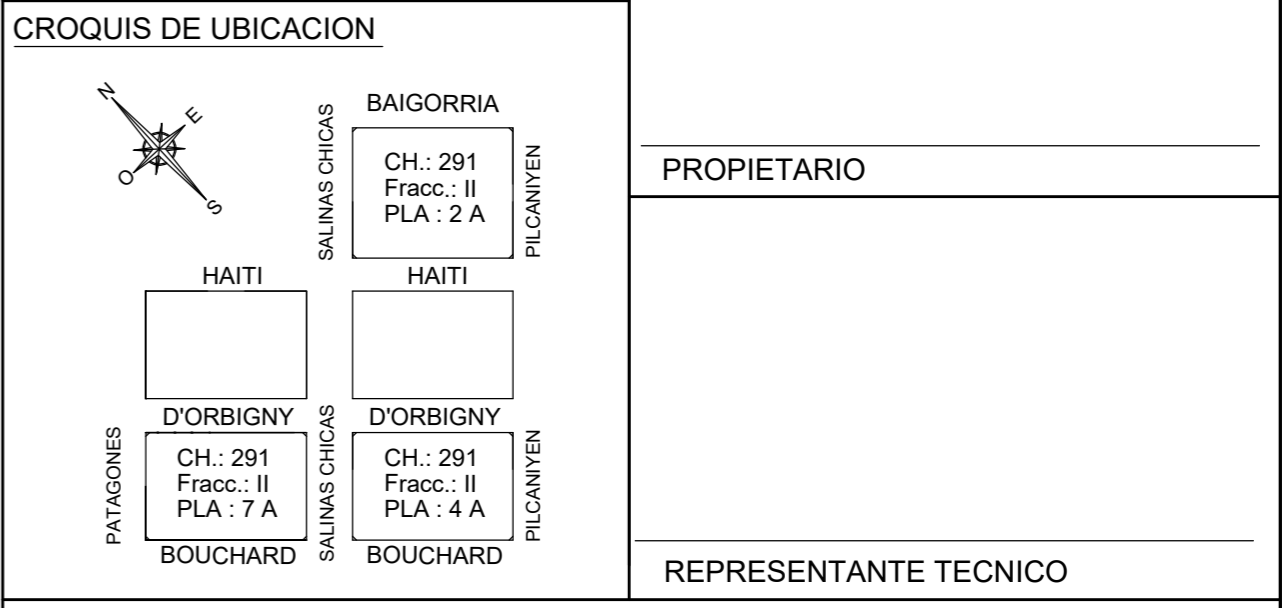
CROQUIS DE UBICACION

N
E
O
S

BAIGORRIA

SALINAS CHICAS

CH.: 291
Fracc.: II
PLA : 2 A

PILCANIYEN

HAITI

HAITI

D'ORBIGNY

D'ORBIGNY

PATAGONES

CH.: 291
Fracc.: II
PLA : 7 A

SALINAS CHICAS

CH.: 291
Fracc.: II
PLA : 4 A

PILCANIYEN

BOUCHARD

BOUCHARD

PROPIETARIO

REPRESENTANTE TECNICO